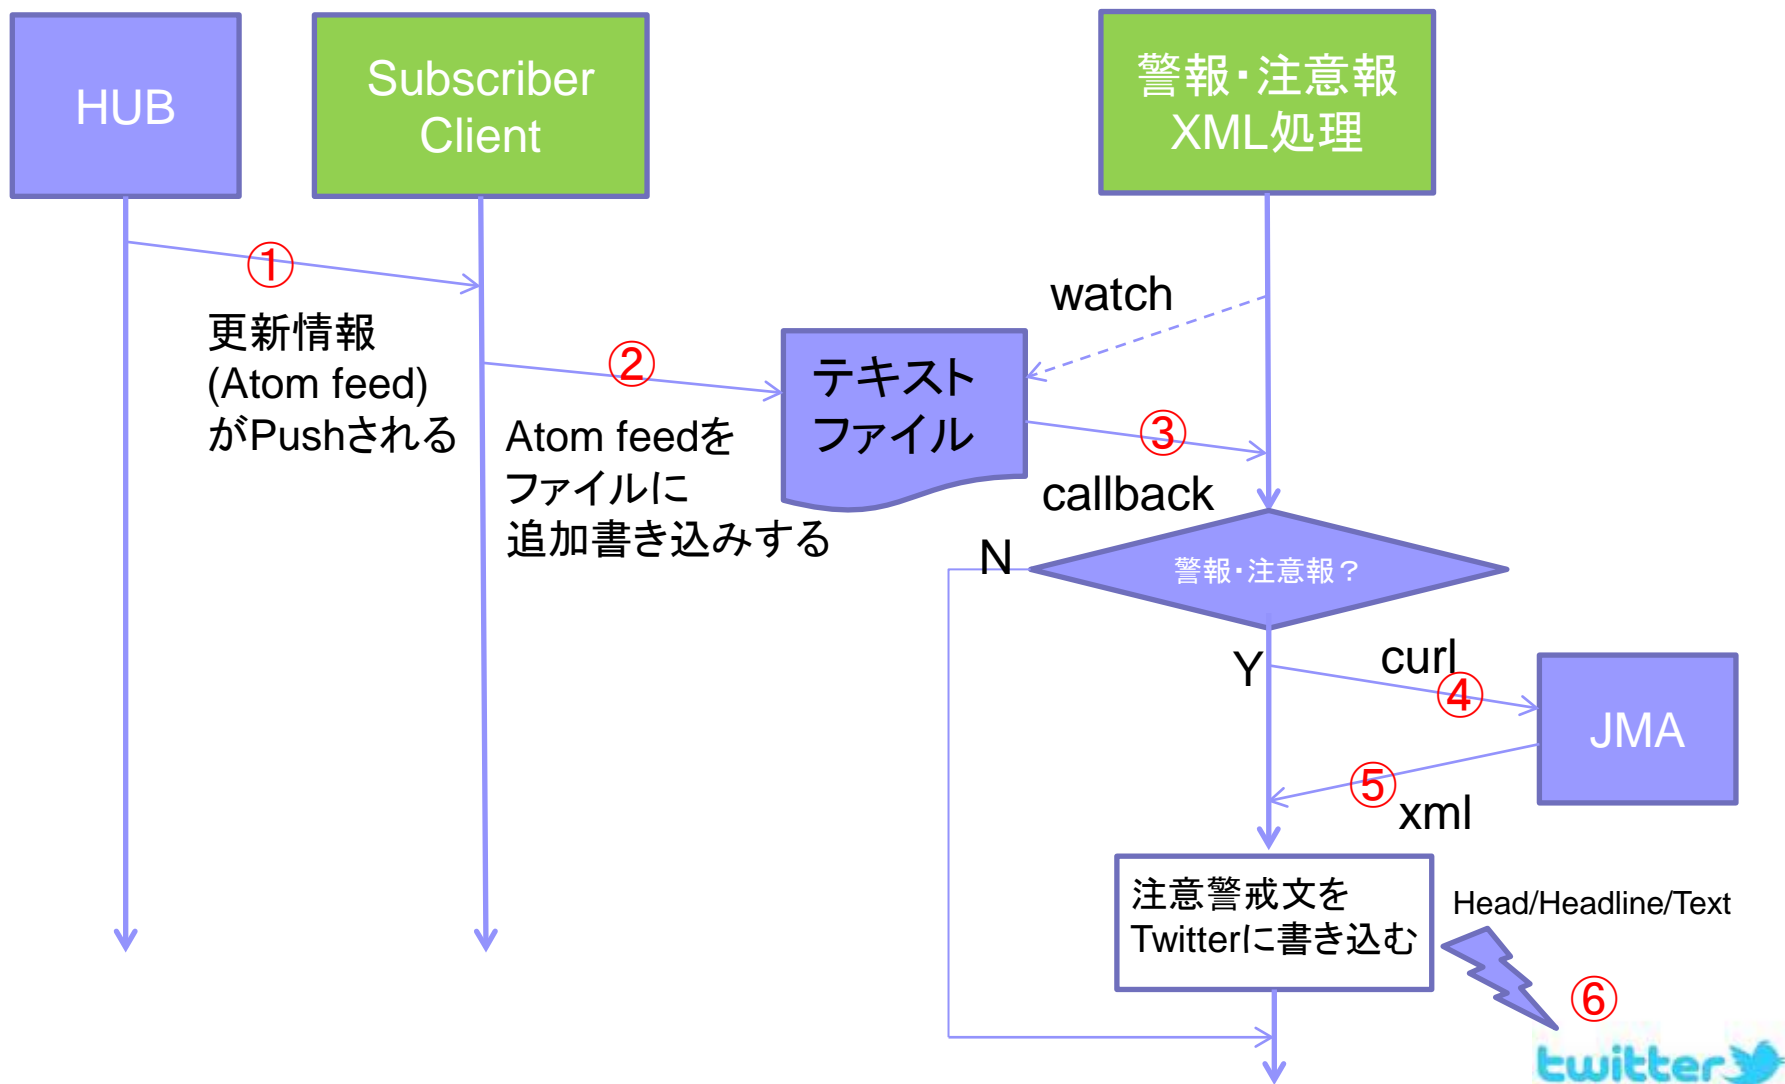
HUB

Subscriber Client

警報・注意報 XML処理

①

更新情報 (Atom feed) がPushされる

watch

②

テキスト ファイル

Atom feedを ファイルに 追加書き込みする

③

callback

N

警報・注意報？

Y

curl

④

JMA

⑤

xml

注意警戒文を Twitterに書き込む

Head/Headline/Text

⑥

twitter